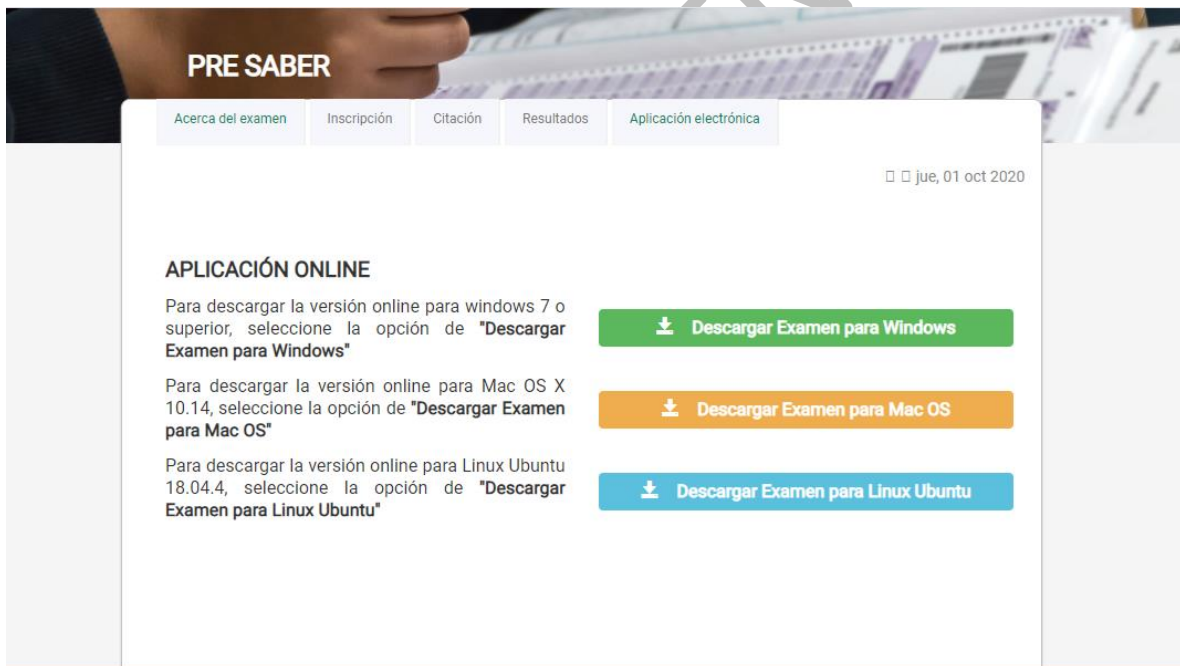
PRE SABER

Acerca del examen | Inscripción | Citación | Resultados | Aplicación electrónica

□ □ jue, 01 oct 2020

APLICACIÓN ONLINE

Para descargar la versión online para windows 7 o superior, seleccione la opción de "Descargar Examen para Windows"

Descargar Examen para Windows

Para descargar la versión online para Mac OS X 10.14, seleccione la opción de "Descargar Examen para Mac OS"

Descargar Examen para Mac OS

Para descargar la versión online para Linux Ubuntu 18.04.4, seleccione la opción de "Descargar Examen para Linux Ubuntu"

Descargar Examen para Linux Ubuntu